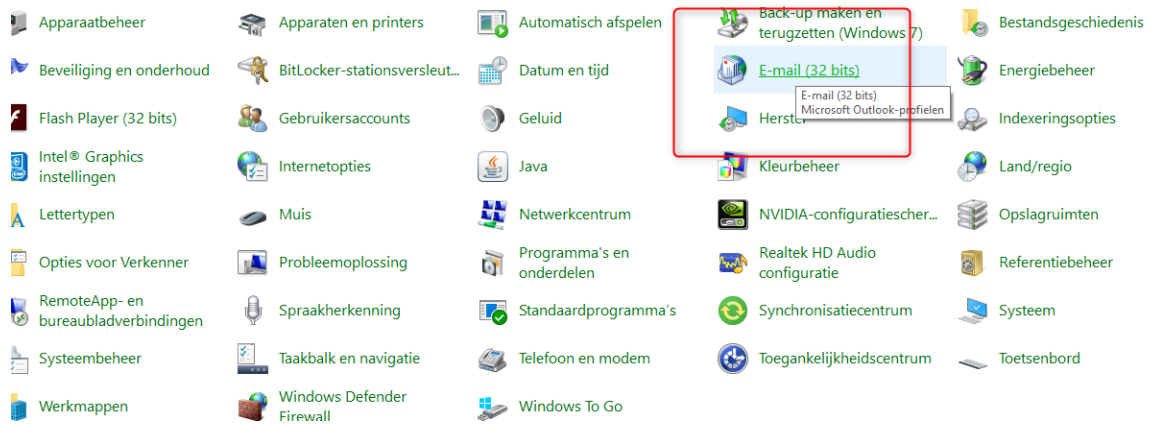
Apparaatbeheer
Apparaten en printers
Automatisch afspelen
Back-up maken en terugzetten (Windows 7)
Bestandsgeschiedenis
Beveiliging en onderhoud
BitLocker-stationsversleut...
Datum en tijd
E-mail (32 bits)
E-mail (32 bits)
Microsoft Outlook-profielen
Energiebeheer
Flash Player (32 bits)
Gebruikersaccounts
Geluid
Herstel
Indexeringsopties
Intel® Graphics instellingen
Internetopties
Java
Kleurbeheer
Land/regio
Lettertypen
Muis
Netwerkcentrum
NVIDIA-configuratiescher...
Opslagruimten
Opties voor Verkenner
Probleemoplossing
Programma's en onderdelen
Realtek HD Audio configuratie
Referentiebeheer
RemoteApp- en bureaubladverbindingen
Spraakherkenning
Standaardprogramma's
Synchronisatiecentrum
Systeem
Systeembeheer
Taakbalk en navigatie
Telefoon en modem
Toegankelijkheidscentrum
Toetsenbord
Werkmappen
Windows Defender Firewall
Windows To Go